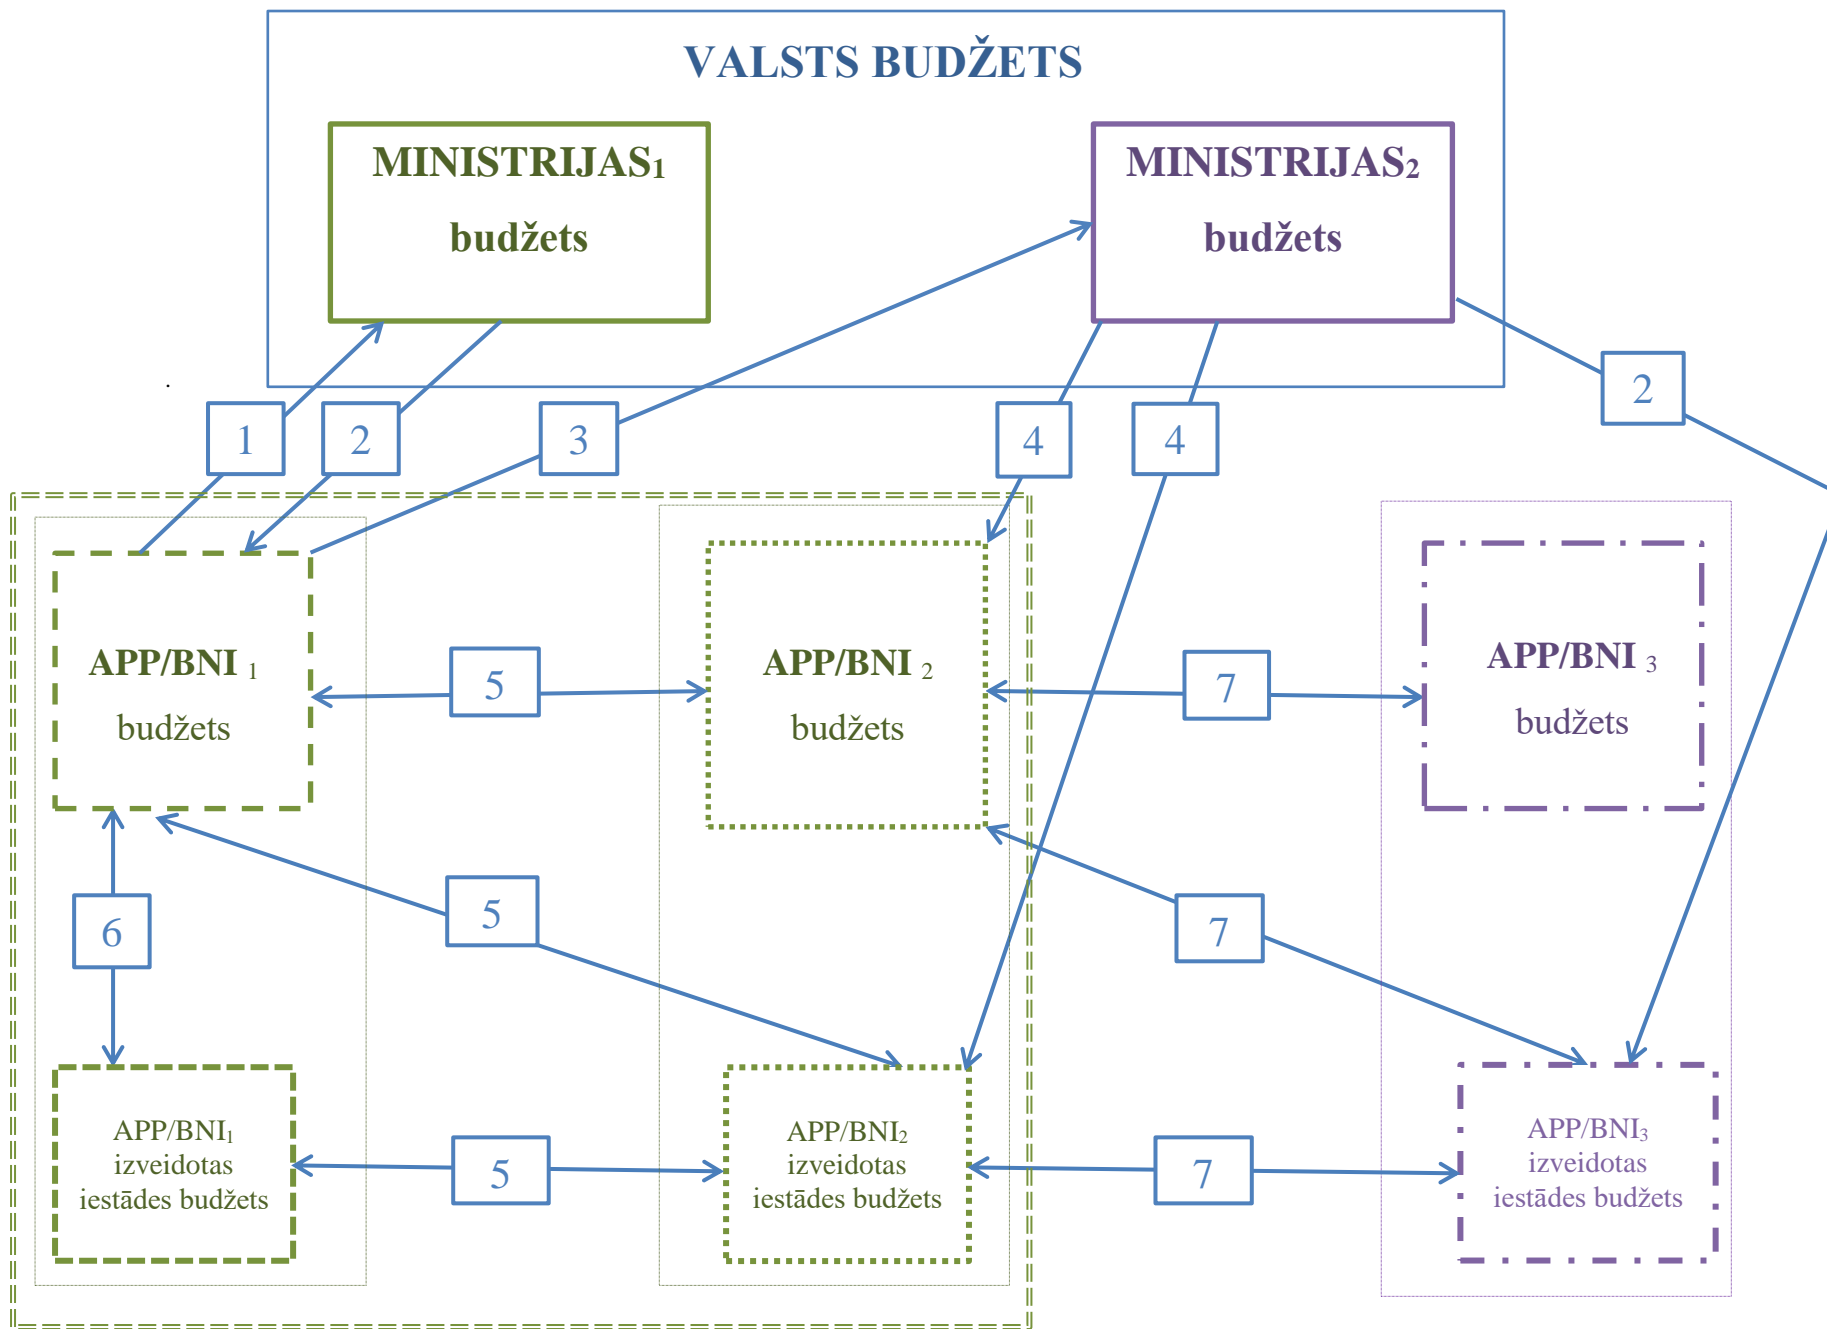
VALSTS BUDŽETS

MINISTRIJAS$_1$ budžets

MINISTRIJAS$_2$ budžets

1

2

3

4

4

2

APP/BNI $_1$ budžets

5

APP/BNI $_2$ budžets

7

APP/BNI $_3$ budžets

6

5

7

APP/BNI$_1$ izveidotas iestādes budžets

5

APP/BNI$_2$ izveidotas iestādes budžets

7

APP/BNI$_3$ izveidotas iestādes budžets